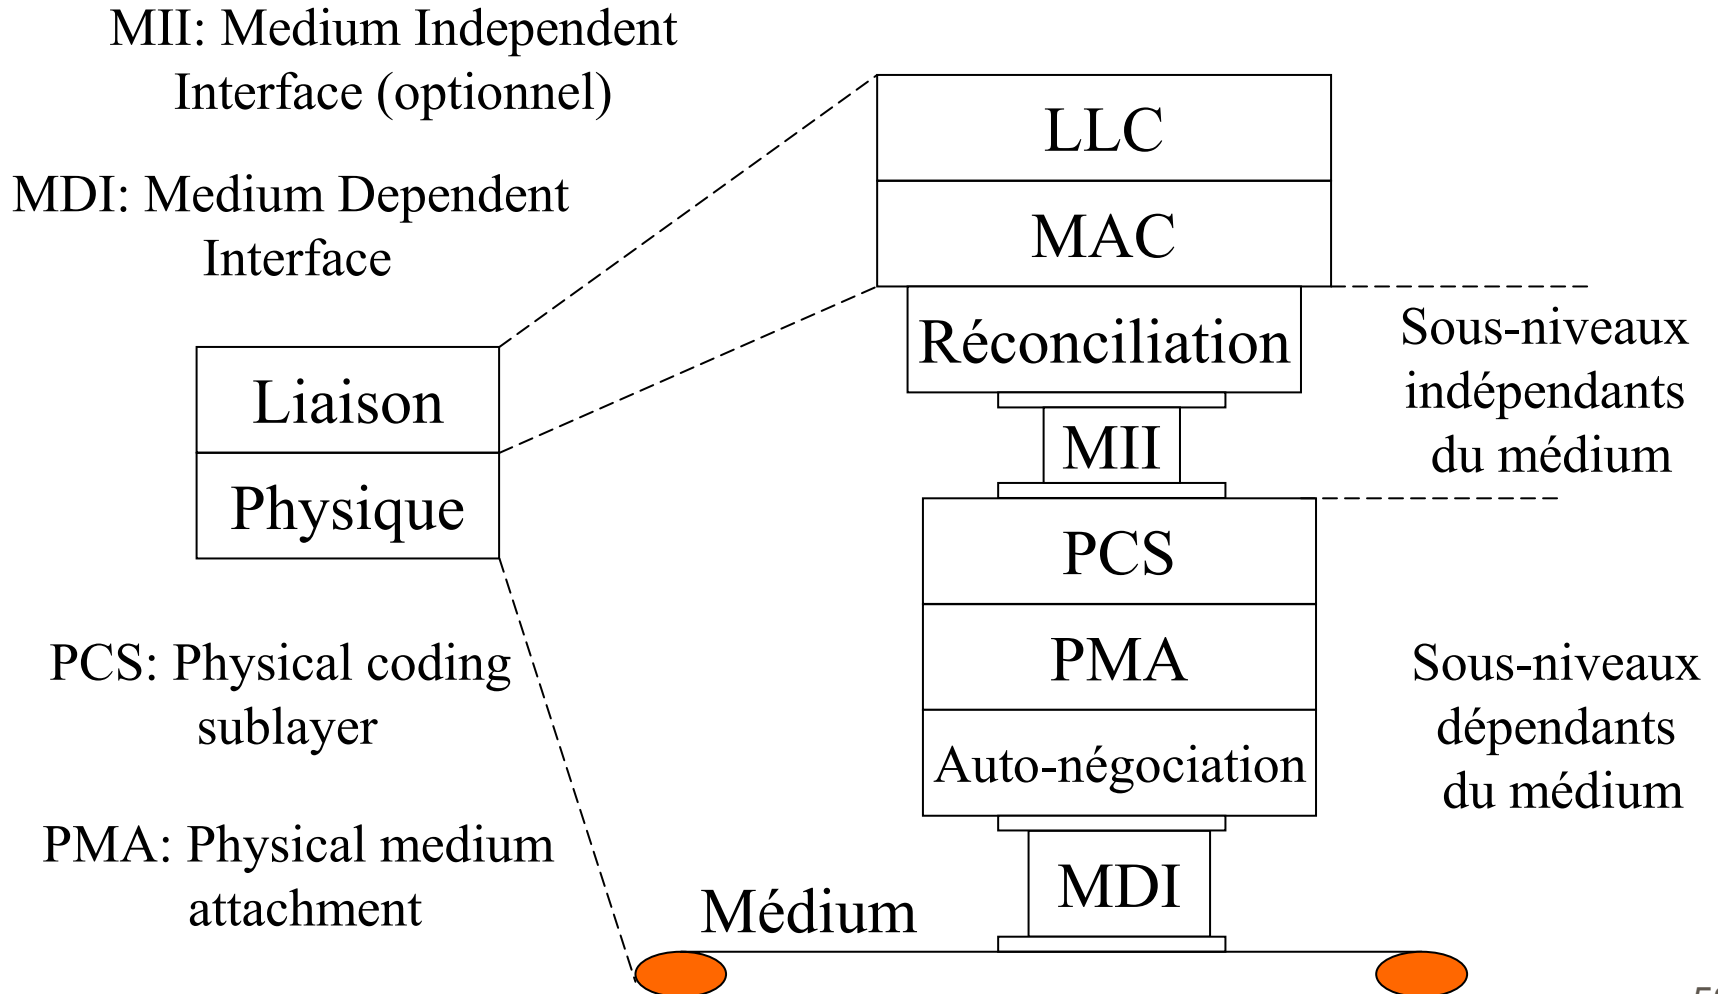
MII: Medium Independent Interface (optionnel)

MDI: Medium Dependent Interface

Liaison

Physique

PCS: Physical coding sublayer

PMA: Physical medium attachment

LLC

MAC

Réconciliation

MII

PCS

PMA

Auto-négociation

MDI

Médium

Sous-niveaux indépendants du médium

Sous-niveaux dépendants du médium

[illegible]